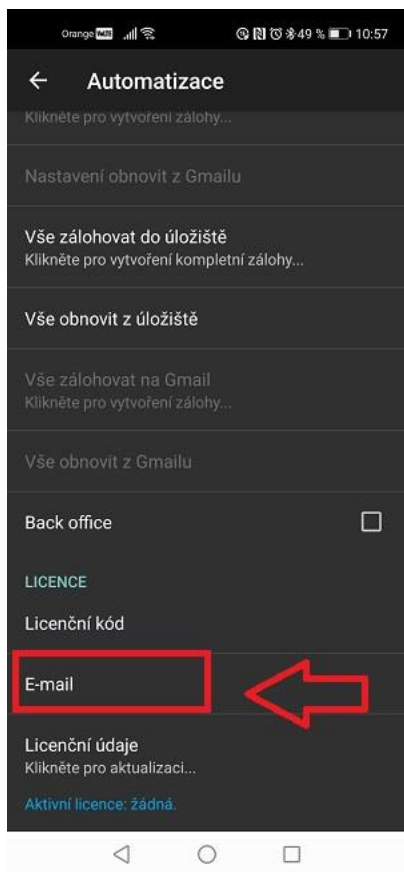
Orange 49 % 10:57

Automatizace

Klikněte pro vytvoření zálohy...

Nastavení obnovit z Gmailu

Vše zálohovat do úložiště
Klikněte pro vytvoření kompletní zálohy...

Vše obnovit z úložiště

Vše zálohovat na Gmail
Klikněte pro vytvoření zálohy...

Vše obnovit z Gmailu

Back office

LICENCE

Licenční kód

E-mail

Licenční údaje
Klikněte pro aktualizaci...

Aktivní licence: žádná.